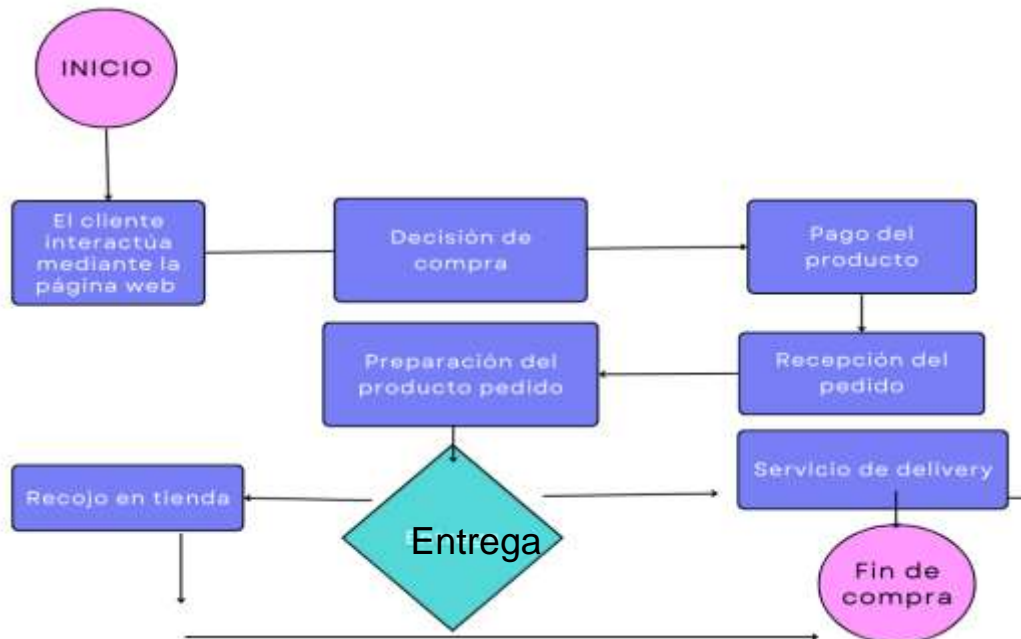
INICIO

El cliente interactúa mediante la página web

Decisión de compra

Pago del producto

Preparación del producto pedido

Recepción del pedido

Recojo en tienda

Entrega

Servicio de delivery

Fin de compra